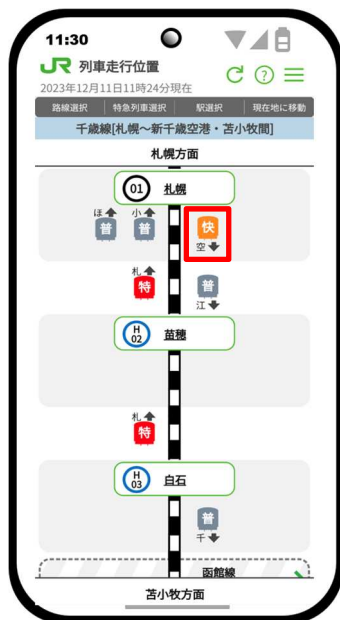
11:30

JR 列車走行位置
2023年12月11日11時24分現在

路線選択 | 特急列車選択 | 駅選択 | 現在地に移動

千歳線[札幌～新千歳空港・苫小牧間]

札幌方面

01 札幌

ほ 普
小 普
快 空
札 特
普 江

H 02 苗穂

札 特

H 03 白石

普 千

函館線

苫小牧方面